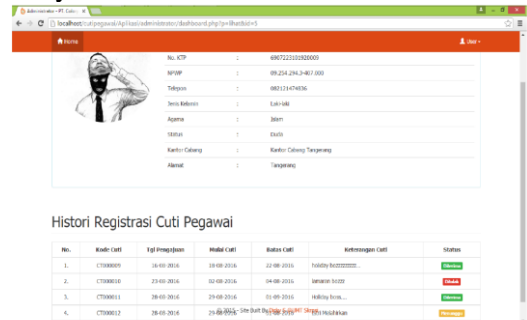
Administrator - PT. Catur ×

localhost/cuti pegawai/Aplikasi/administrator/dashboard.php?p=lihatkid=5

Home

User

| No. KTP | : | 6907223101920009 |
|---|---|---|
| NPWP | : | 09.254.294.3-407.000 |
| Telepon | : | 082121474536 |
| Jenis Kelamin | : | Laki-laki |
| Agama | : | Islam |
| Status | : | Duda |
| Kantor Cabang | : | Kantor Cabang Tangerang |
| Alamat | : | Tangerang |

Histori Registrasi Cuti Pegawai

| No. | Kode Cuti | Tgl Pengajuan | Mulai Cuti | Batas Cuti | Keterangan Cuti | Status |
|---|---|---|---|---|---|---|
| 1. | CT000009 | 16-03-2016 | 18-08-2016 | 22-08-2016 | holiday bzzzzzzzz... | Diterima |
| 2. | CT000010 | 23-03-2016 | 02-08-2016 | 04-08-2016 | lamaran bozz | Ditolak |
| 3. | CT000011 | 28-03-2016 | 29-08-2016 | 31-08-2016 | Holiday boss... | Diterima |
| 4. | CT000012 | 28-03-2016 | 29-08-2016 | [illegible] | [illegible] Melahirkan | Menunggu |

© 2016 - Site Built By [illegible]